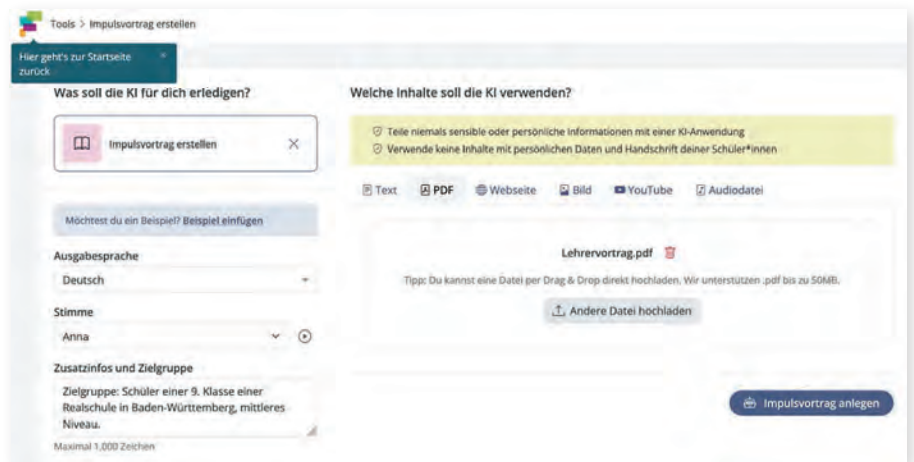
Tools > Impulsvortrag erstellen

Hier geht's zur Startseite zurück ×

Was soll die KI für dich erledigen?

Impulsvortrag erstellen ×

Möchtest du ein Beispiel? Beispiel einfügen

Ausgabesprache
Deutsch

Stimme
Anna

Zusatzinfos und Zielgruppe
Zielgruppe: Schüler einer 9. Klasse einer Realschule in Baden-Württemberg, mittleres Niveau.

Maximal 1.000 Zeichen

Welche Inhalte soll die KI verwenden?

Teile niemals sensible oder persönliche Informationen mit einer KI-Anwendung
Verwende keine Inhalte mit persönlichen Daten und Handschrift deiner Schüler*innen

Text PDF Webseite Bild YouTube Audiodatei

Lehrervortrag.pdf

Tipp: Du kannst eine Datei per Drag & Drop direkt hochladen. Wir unterstützen .pdf bis zu 50MB.

Andere Datei hochladen

Impulsvortrag anlegen